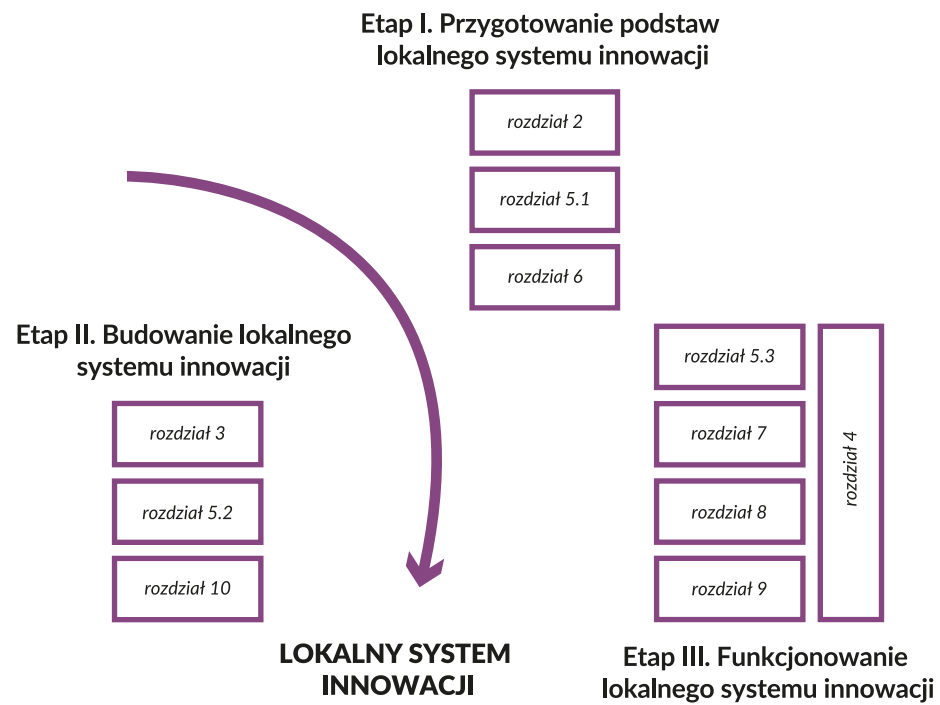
Etap I. Przygotowanie podstaw lokalnego systemu innowacji

rozdział 2

rozdział 5.1

rozdział 6

Etap II. Budowanie lokalnego systemu innowacji

rozdział 3

rozdział 5.2

rozdział 10

rozdział 5.3

rozdział 7

rozdział 8

rozdział 9

rozdział 4

LOKALNY SYSTEM INNOWACJI

Etap III. Funkcjonowanie lokalnego systemu innowacji